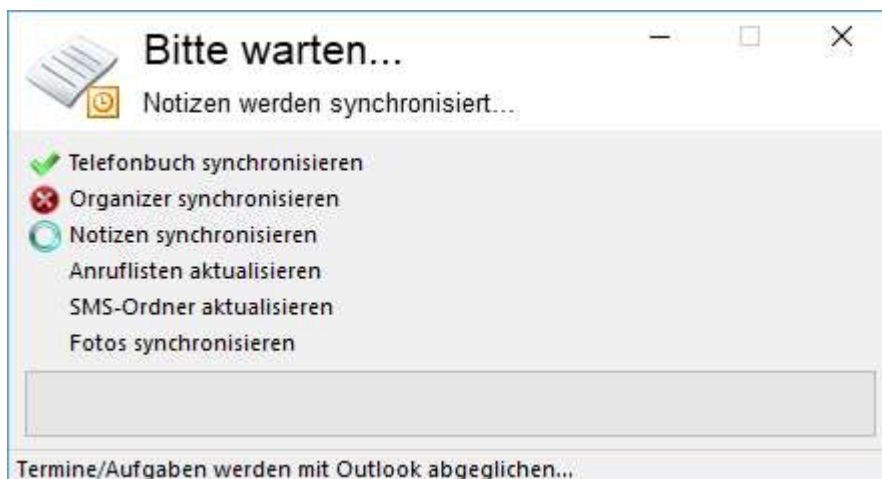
Bitte warten...

Notizen werden synchronisiert...

Telefonbuch synchronisieren
Organizer synchronisieren
Notizen synchronisieren
Anruflisten aktualisieren
SMS-Ordner aktualisieren
Fotos synchronisieren

Termine/Aufgaben werden mit Outlook abgeglichen...